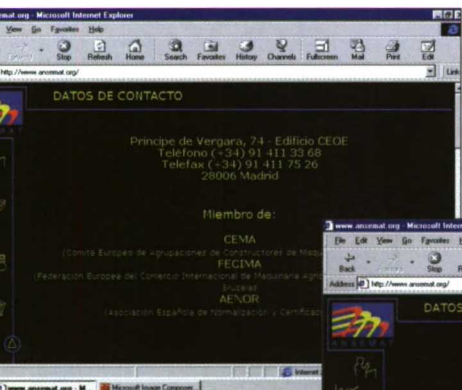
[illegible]ansemat.org - Microsoft Internet Explorer

View Go Favorites Help

Stop Refresh Home Search Favorites History Channels Fullscreen Mail Print Edit

http://www.ansemat.org/

Links

DATOS DE CONTACTO

Príncipe de Vergara, 74 - Edificio CEOE
Teléfono (+34) 91 411 33 68
Telefax (+34) 91 411 75 26
28006 Madrid

Miembro de:

CEMA
(Comité Europeo de Agrupaciones de Constructores de Maq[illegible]

FECIMA
(Federación Europea del Comercio Internacional de Maquinaria Agr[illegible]
Bruselas

AENOR
(Asociación Española de Normalización y Certificac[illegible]

www.ansemat.org - Microsoft Intern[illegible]

File Edit View Go Favorites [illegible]

Back Stop R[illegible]

Address http://www.ansemat.org/

DATOS

ANSEMAT

Internet

www.ansemat.org - M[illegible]

Microsoft Image Composer